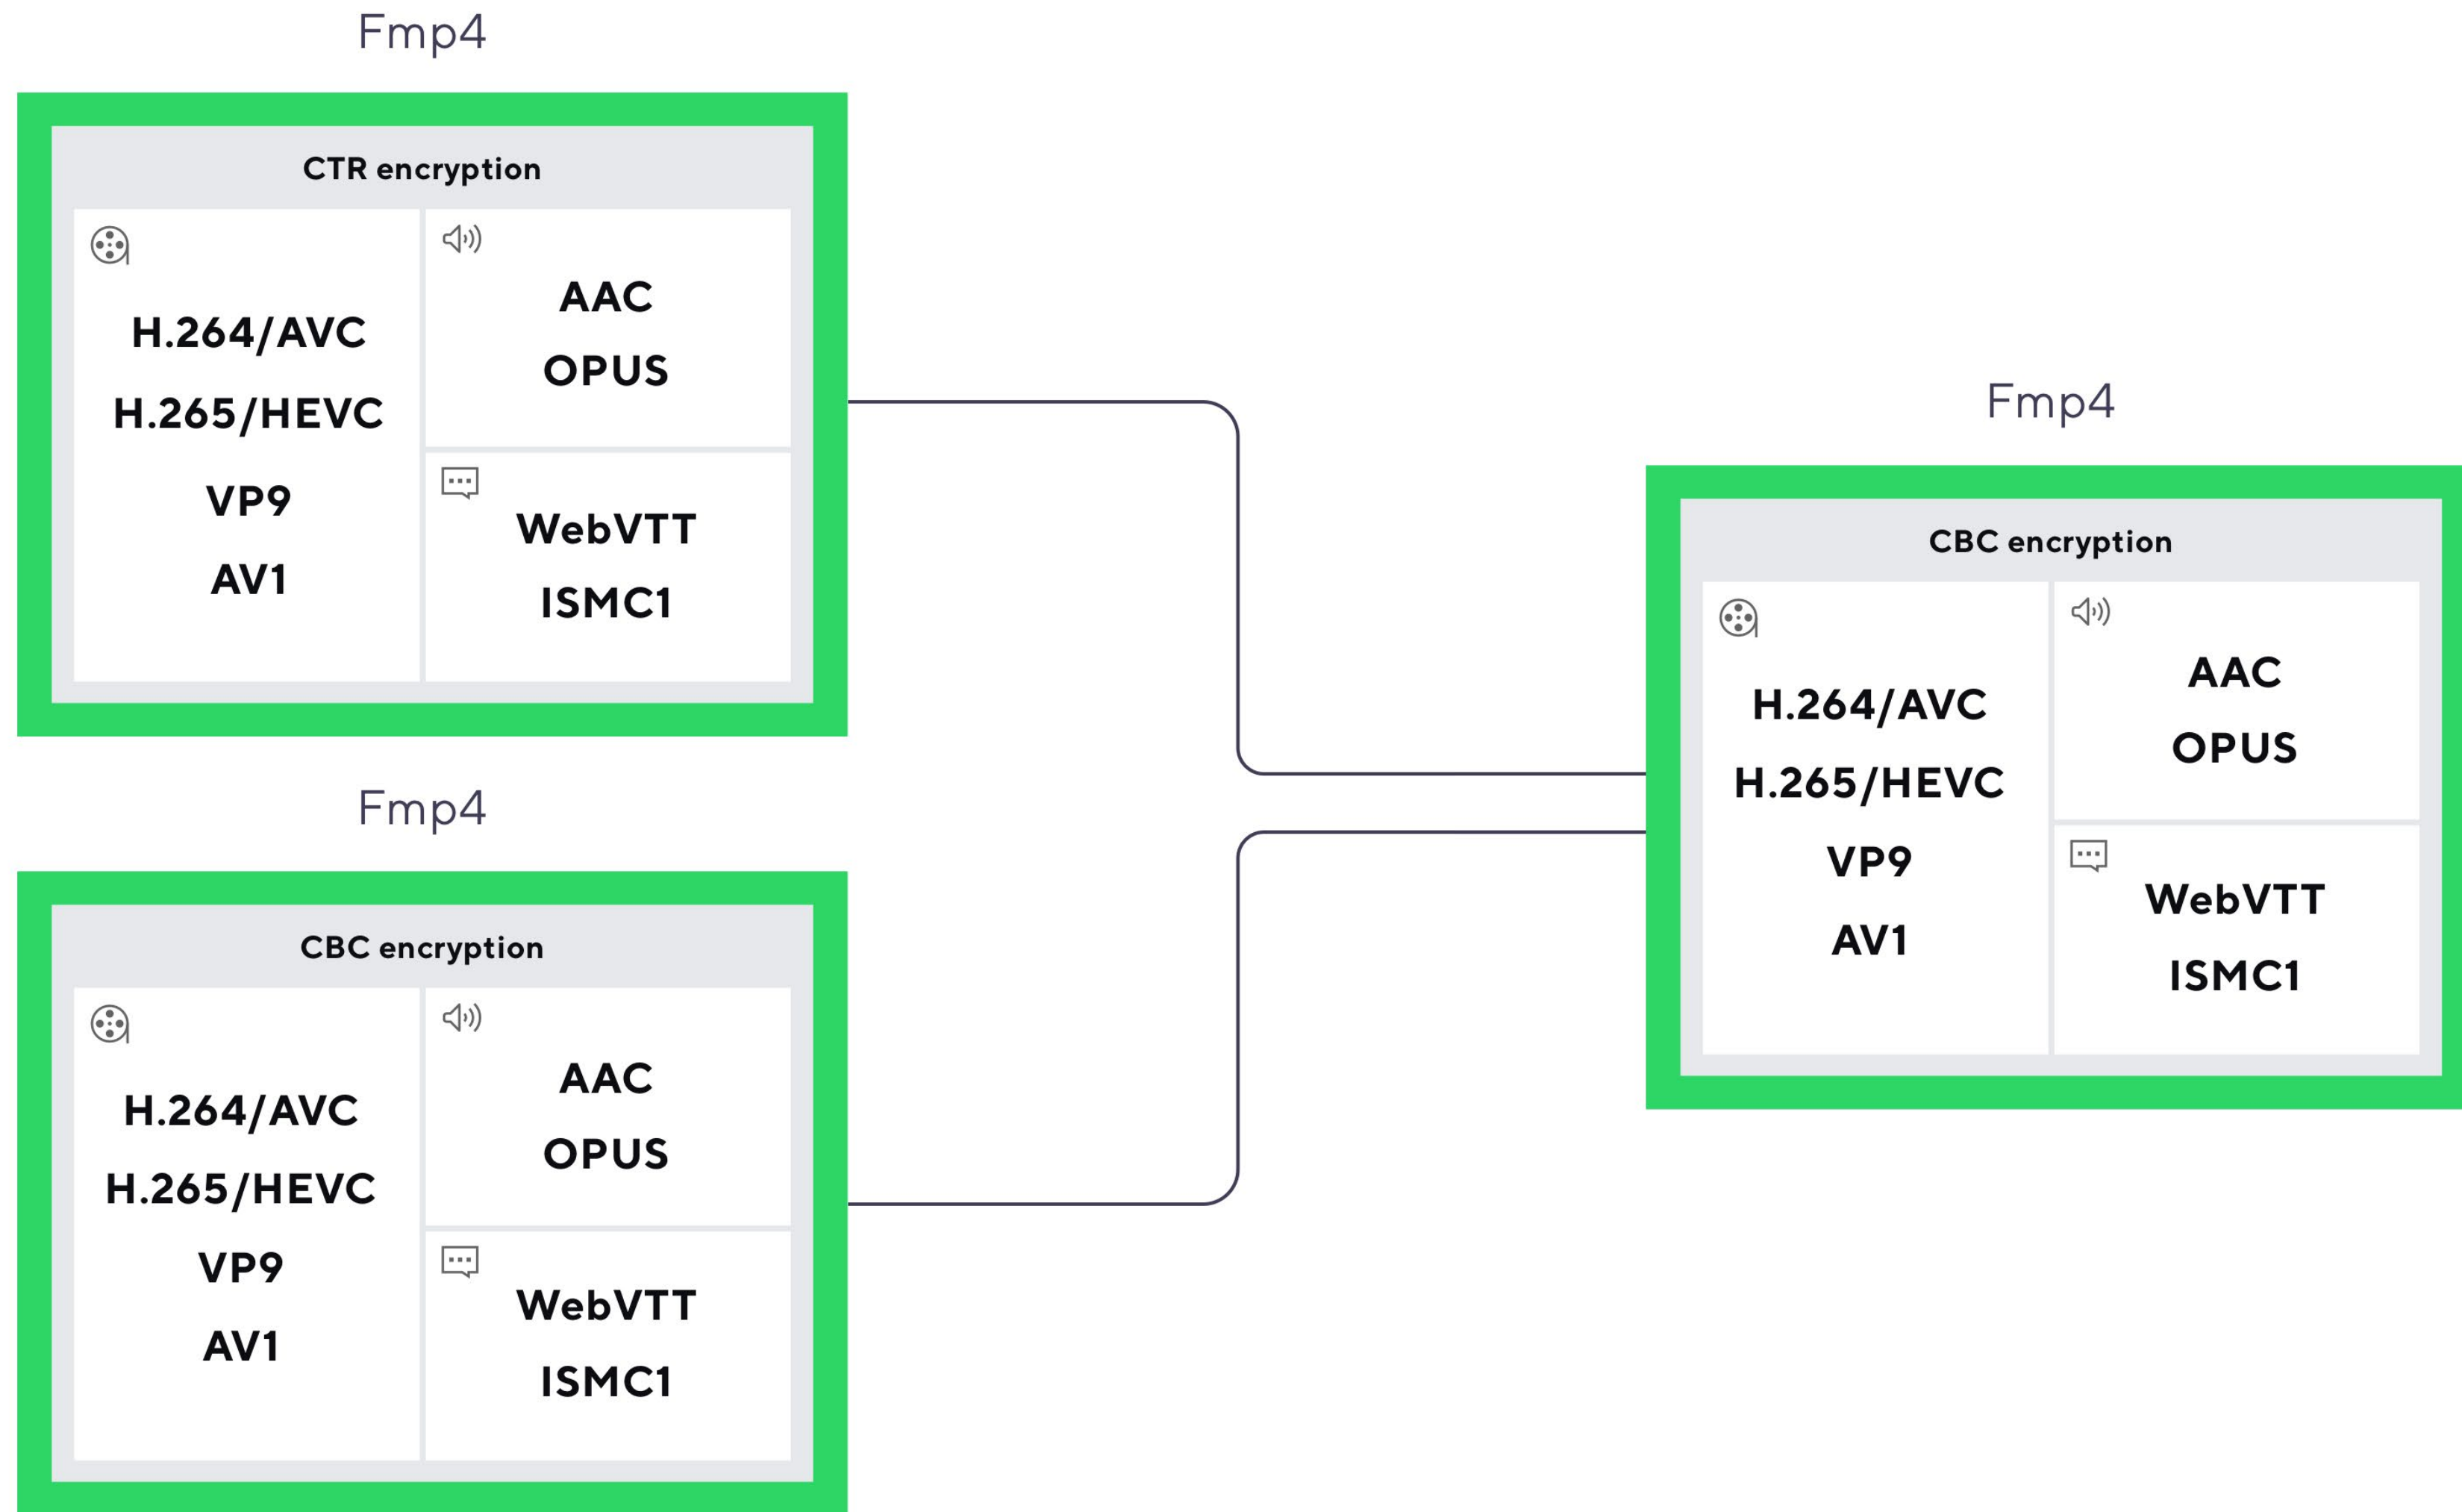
Fmp4

CTR encryption

H.264/AVC
H.265/HEVC
VP9
AV1

AAC
OPUS

WebVTT
ISMC1

Fmp4

CBC encryption

H.264/AVC
H.265/HEVC
VP9
AV1

AAC
OPUS

WebVTT
ISMC1

Fmp4

CBC encryption

H.264/AVC
H.265/HEVC
VP9
AV1

AAC
OPUS

WebVTT
ISMC1